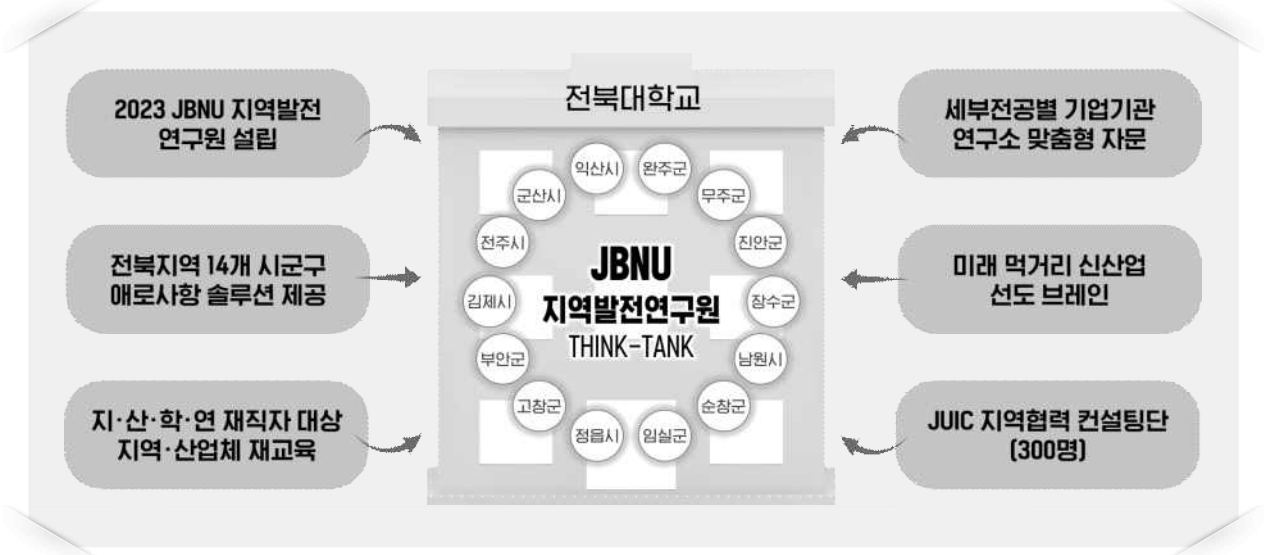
2023 JBNU 지역발전 연구원 설립

전북지역 14개 시군구 애로사항 솔루션 제공

지·산·학·연 재직자 대상 지역·산업체 재교육

전북대학교

익산시
완주군
군산시
무주군
전주시
진안군
김제시
장수군
부안군
남원시
고창군
순창군
정읍시
임실군

JBNU
지역발전연구원
THINK-TANK

세부전공별 기업기관 연구소 맞춤형 자문

미래 먹거리 신산업 선도 브레인

JUIC 지역협력 컨설팅단 (300명)